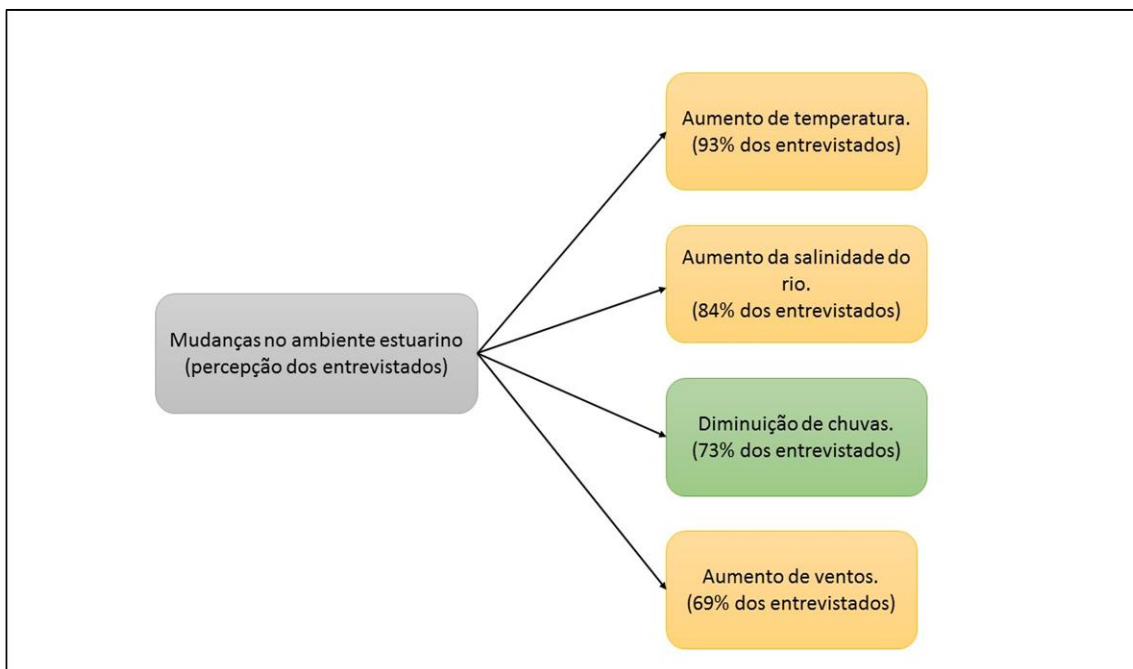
Mudanças no ambiente estuarino (percepção dos entrevistados)

Aumento de temperatura. (93% dos entrevistados)

Aumento da salinidade do rio. (84% dos entrevistados)

Diminuição de chuvas. (73% dos entrevistados)

Aumento de ventos. (69% dos entrevistados)